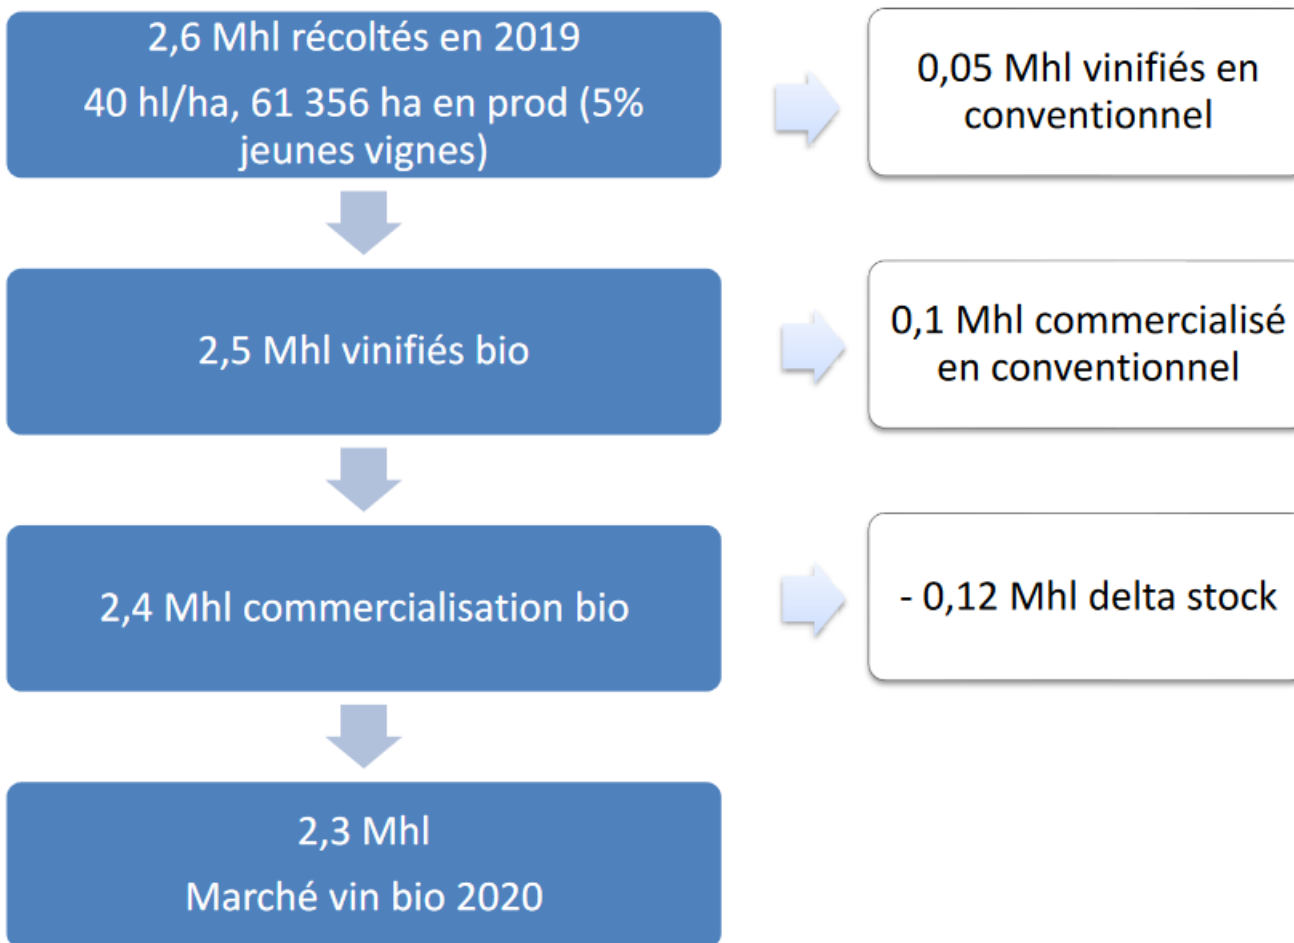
2,6 Mhl récoltés en 2019

40 hl/ha, 61 356 ha en prod (5% jeunes vignes)

0,05 Mhl vinifiés en conventionnel

2,5 Mhl vinifiés bio

0,1 Mhl commercialisé en conventionnel

2,4 Mhl commercialisation bio

- 0,12 Mhl delta stock

2,3 Mhl

Marché vin bio 2020